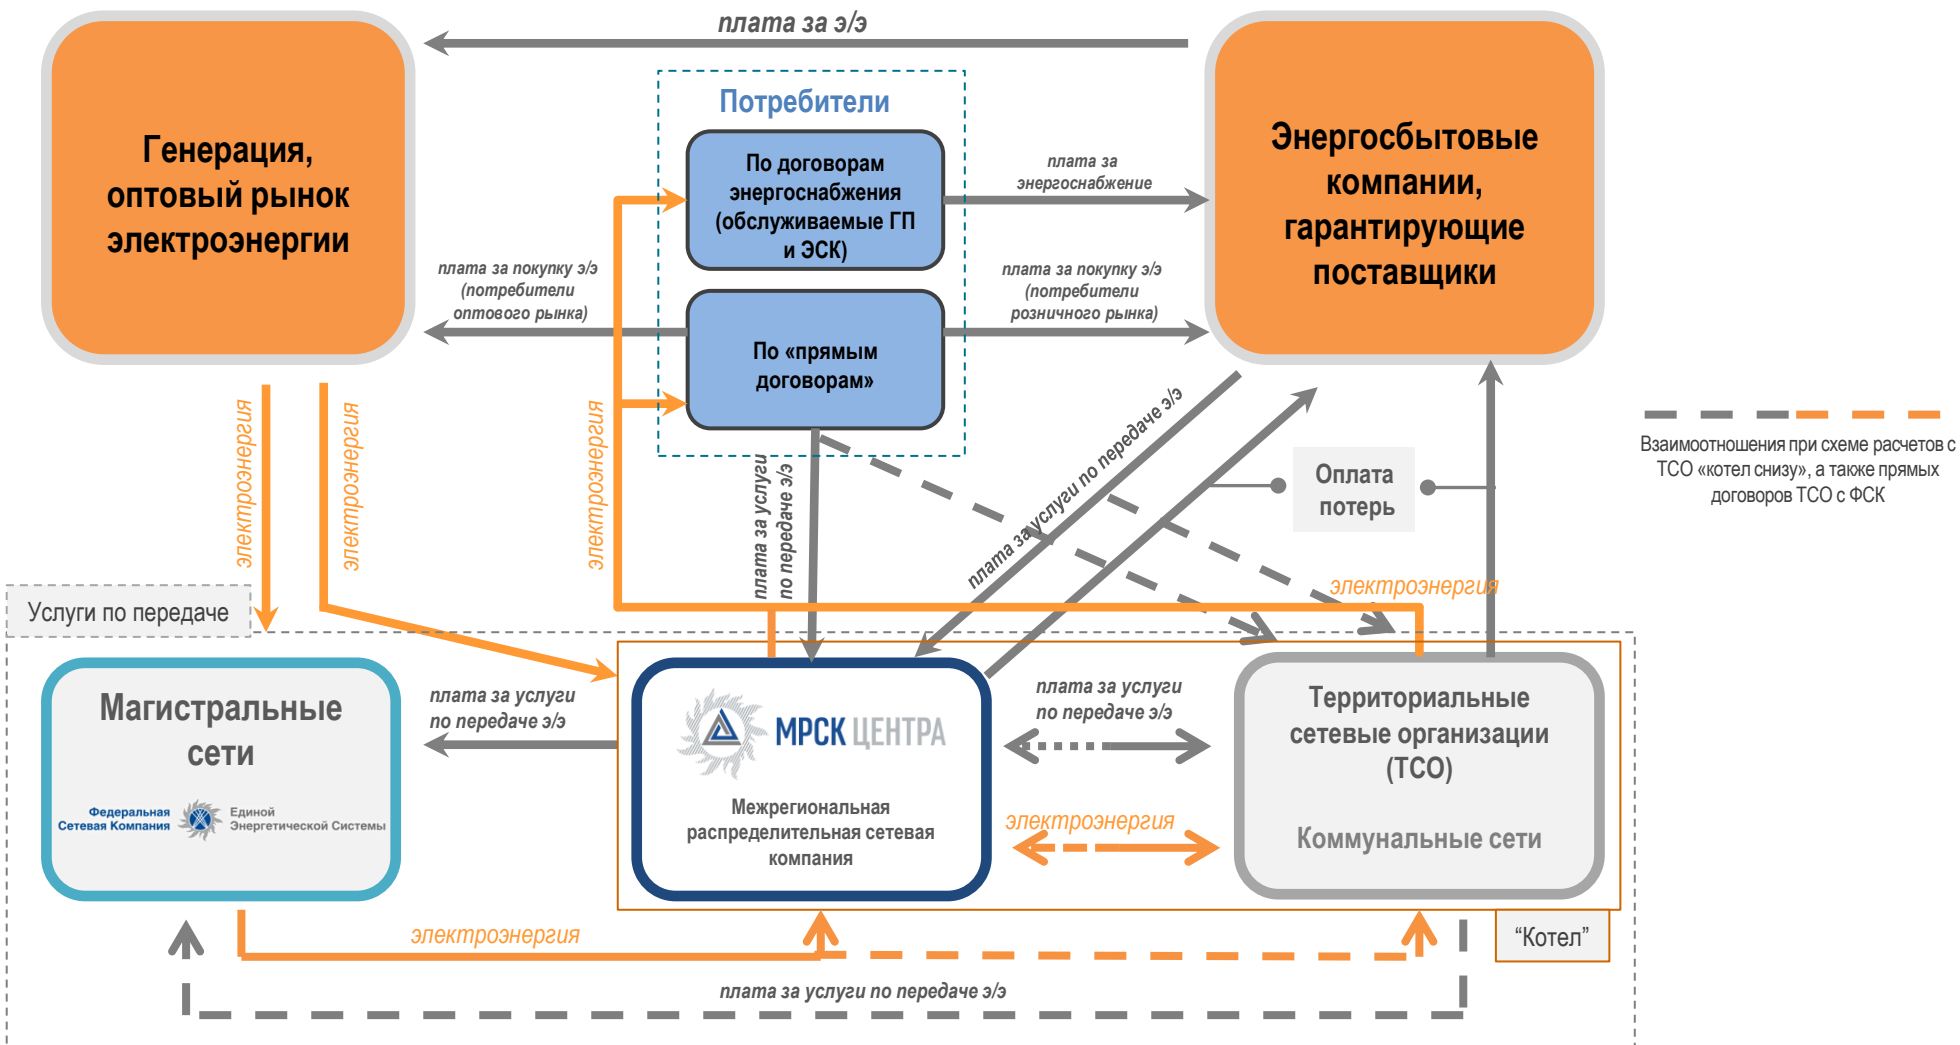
плата за э/э

Генерация, оптовый рынок электроэнергии

Потребители

По договорам энергоснабжения (обслуживаемые ГП и ЭСК)

По «прямым договорам»

Энергосбытовые компании, гарантирующие поставщики

плата за энергоснабжение

плата за покупку э/э (потребители оптового рынка)

плата за покупку э/э (потребители розничного рынка)

электроэнергия

электроэнергия

электроэнергия

плата за услуги по передаче э/э

плата за услуги по передаче э/э

Оплата потерь

электроэнергия

Взаимоотношения при схеме расчетов с ТСО «котел снизу», а также прямых договоров ТСО с ФСК

Услуги по передаче

Магистральные сети

Федеральная Сетевая Компания Единой Энергетической Системы

плата за услуги по передаче э/э

МРСК ЦЕНТРА

Межрегиональная распределительная сетевая компания

плата за услуги по передаче э/э

электроэнергия

Территориальные сетевые организации (ТСО)

Коммунальные сети

“Котел”

электроэнергия

плата за услуги по передаче э/э